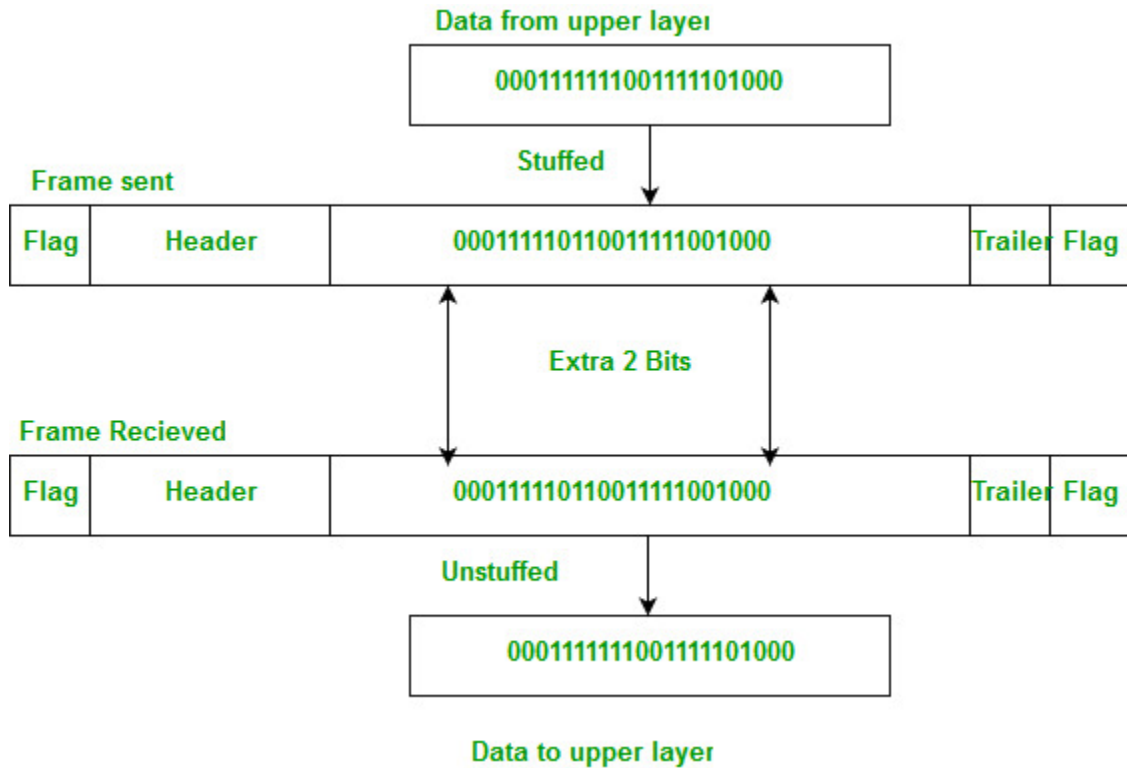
Data from upper layer

0001111111001111101000

Stuffed

Frame sent

| Flag | Header | 00011111011001111101001000 | Trailer | Flag |
|---|---|---|---|---|

Extra 2 Bits

Frame Recieved

| Flag | Header | 00011111011001111101001000 | Trailer | Flag |
|---|---|---|---|---|

Unstuffed

0001111111001111101000

Data to upper layer